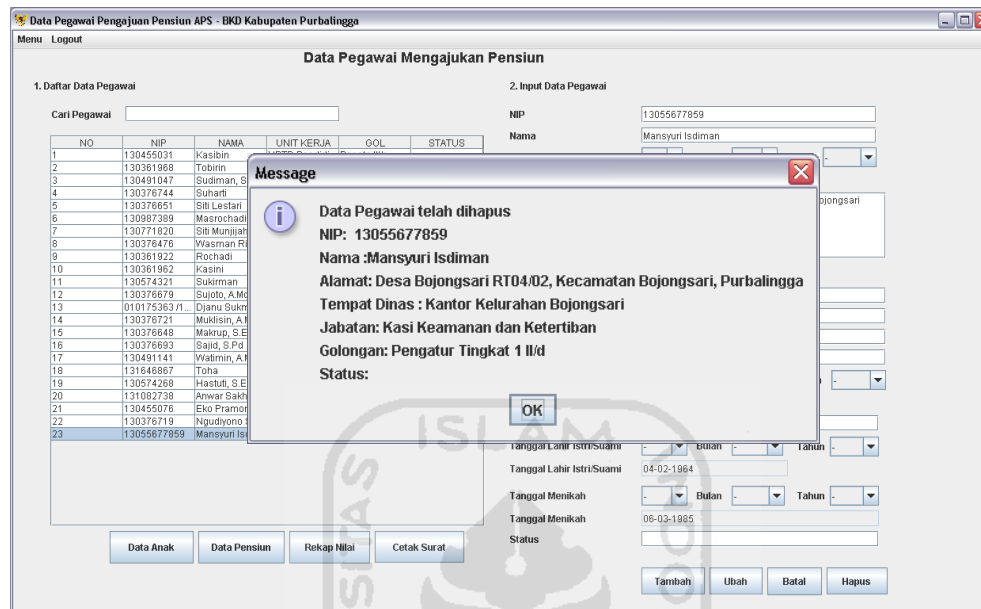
Data Pegawai Pengajuan Pensiun APS - BKD Kabupaten Purbalingga

Menu Logout

Data Pegawai Mengajukan Pensiun

1. Daftar Data Pegawai

Cari Pegawai

| NO | NIP | NAMA | UNIT KERJA | GOL | STATUS |
|---|---|---|---|---|---|
| 1 | 130455031 | Kasibin | | | |
| 2 | 130361968 | Tobirin | | | |
| 3 | 130491047 | Sudiman, S | | | |
| 4 | 130376744 | Suharti | | | |
| 5 | 130376651 | Siti Lestari | | | |
| 6 | 130987389 | Masrochadi | | | |
| 7 | 130771820 | Siti Munjijah | | | |
| 8 | 130376476 | Wasman Ri | | | |
| 9 | 130361922 | Rochadi | | | |
| 10 | 130361962 | Kasini | | | |
| 11 | 130574321 | Sukirman | | | |
| 12 | 130376679 | Sujoto, A.M | | | |
| 13 | 010175363 /1 | Djanu Sukm | | | |
| 14 | 130376721 | Muklisin, A.I | | | |
| 15 | 130376648 | Makrup, S.E | | | |
| 16 | 130376693 | Sajid, S.Pd | | | |
| 17 | 130491141 | Watimin, A.I | | | |
| 18 | 131646867 | Toha | | | |
| 19 | 130574268 | Hastuti, S.E | | | |
| 20 | 131082738 | Anwar Sakh | | | |
| 21 | 130455076 | Eko Pramor | | | |
| 22 | 130376719 | Ngudiyono | | | |
| 23 | 13055677859 | Mansyuri Is | | | |

Data Anak  Data Pensiun  Rekap Nilai  Cetak Surat

2. Input Data Pegawai

NIP 13055677859

Nama Mansyuri Isdiman

ojongsari

Tanggal Lahir Istri/Suami - Bulan - Tahun -

Tanggal Lahir Istri/Suami 04-02-1964

Tanggal Menikah - Bulan - Tahun -

Tanggal Menikah 06-03-1985

Status

Tambah  Ubah  Batal  Hapus

Message

Data Pegawai telah dihapus
NIP: 13055677859
Nama :Mansyuri Isdiman
Alamat: Desa Bojongsari RT04/02, Kecamatan Bojongsari, Purbalingga
Tempat Dinas : Kantor Kelurahan Bojongsari
Jabatan: Kasi Keamanan dan Ketertiban
Golongan: Pengatur Tingkat 1 II/d
Status:

OK